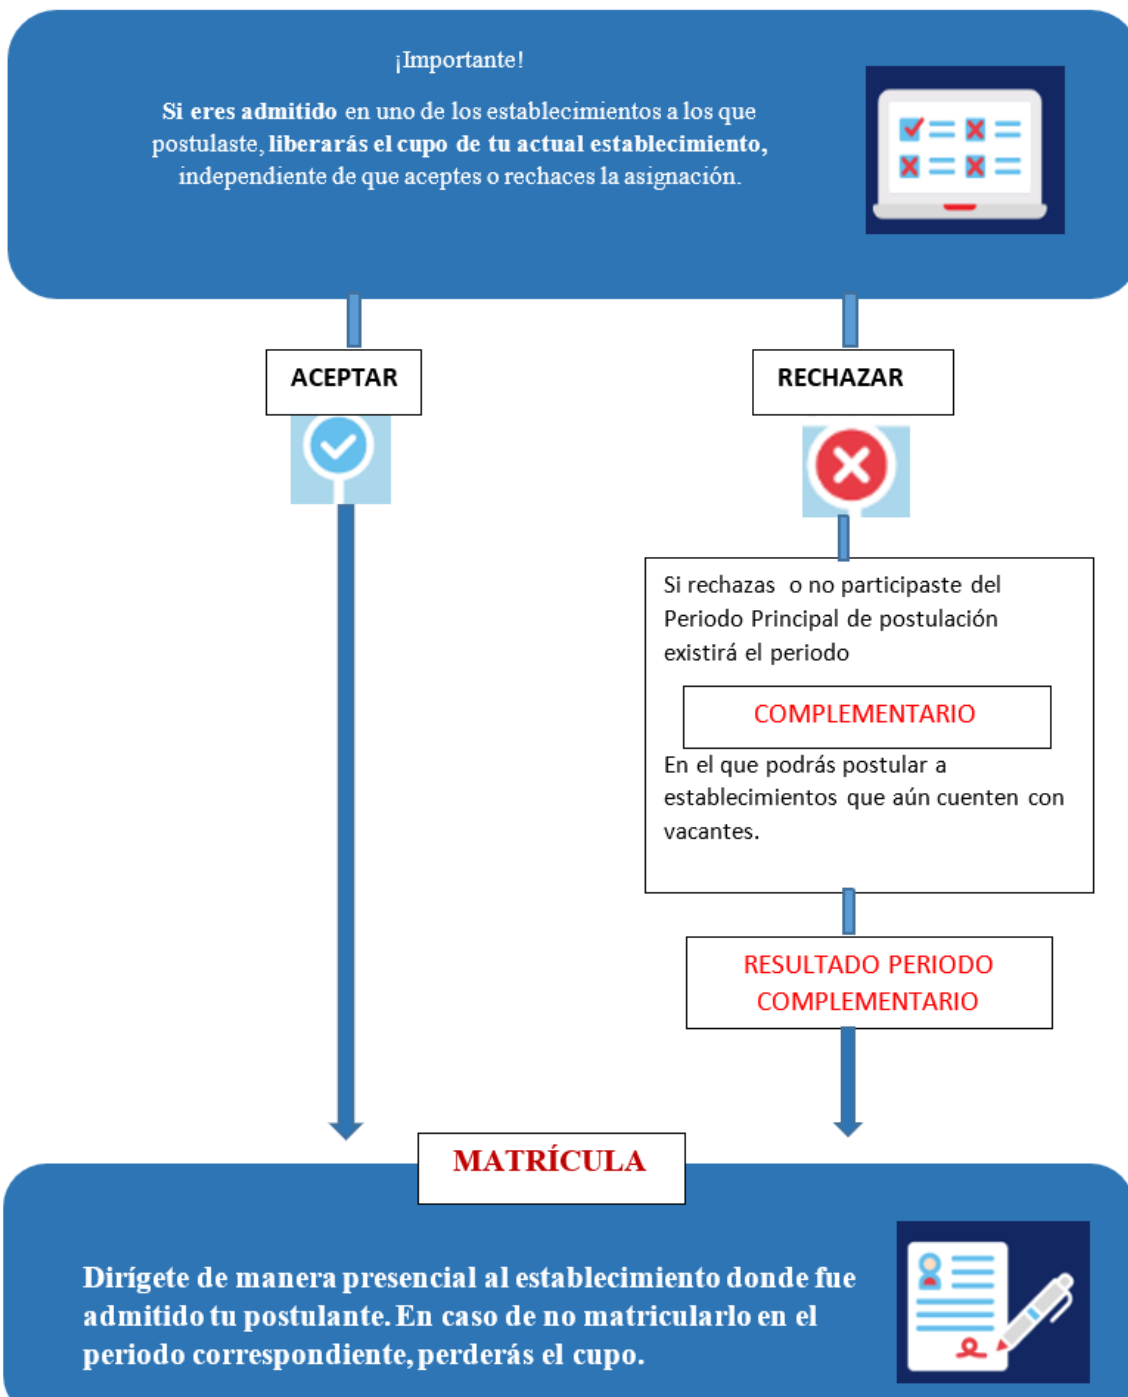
¡Importante!

**Si eres admitido** en uno de los establecimientos a los que postulaste, **liberarás el cupo de tu actual establecimiento,** independiente de que aceptes o rechaces la asignación.

ACEPTAR

RECHAZAR

Si rechazas o no participaste del Periodo Principal de postulación existirá el periodo

COMPLEMENTARIO

En el que podrás postular a establecimientos que aún cuenten con vacantes.

RESULTADO PERIODO COMPLEMENTARIO

MATRÍCULA

Dirígete de manera presencial al establecimiento donde fue admitido tu postulante. En caso de no matricularlo en el periodo correspondiente, perderás el cupo.